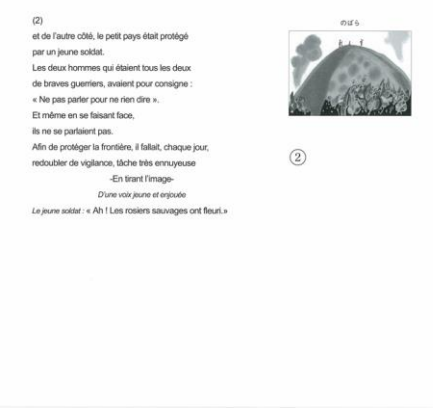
(2)
et de l'autre côté, le petit pays était protégé par un jeune soldat.
Les deux hommes qui étaient tous les deux de braves guerriers, avaient pour consigne :
« Ne pas parler pour ne rien dire ».
Et même en se faisant face, ils ne se parlaient pas.
Afin de protéger la frontière, il fallait, chaque jour, redoubler de vigilance, tâche très ennuyeuse

-En tirant l'image-

D'une voix jeune et enjouée

Le jeune soldat : « Ah ! Les rosiers sauvages ont fleuri. »

のばら

②